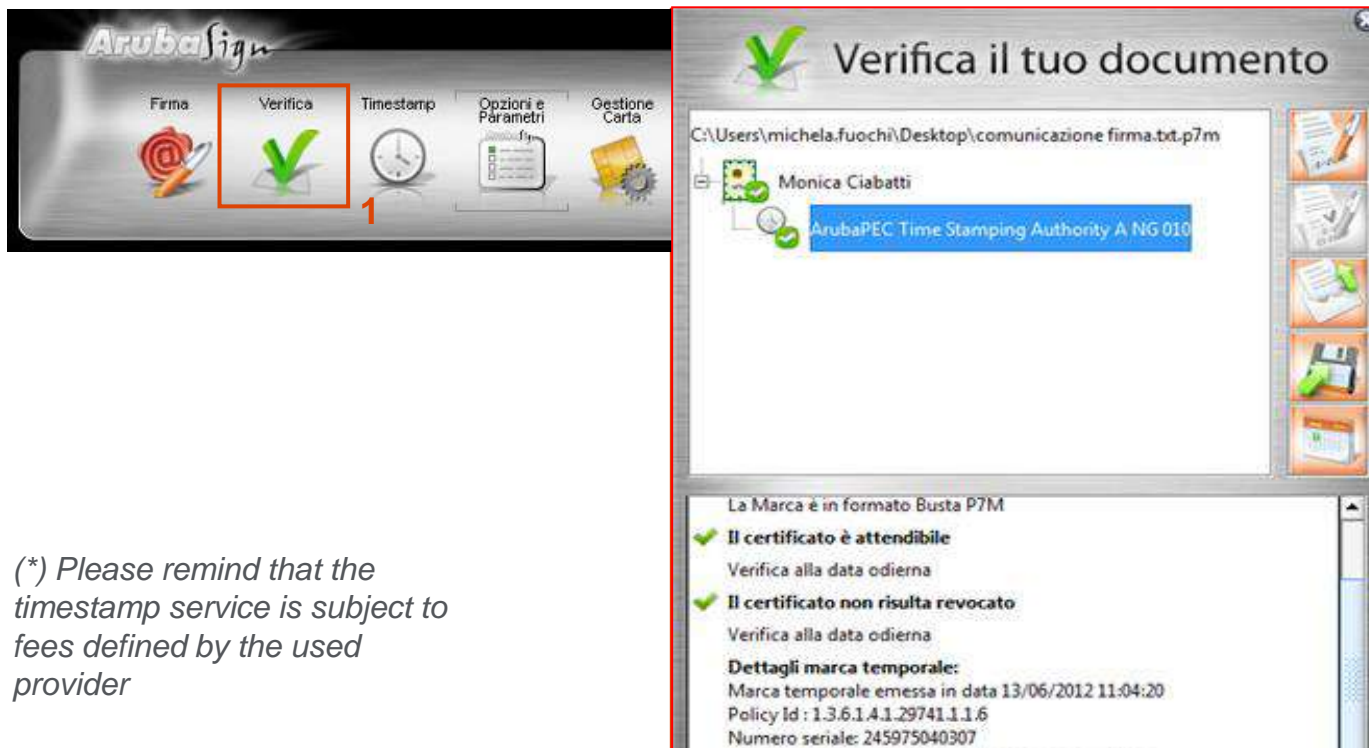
ArubaSign

Firma
Verifica
Timestamp
Opzioni e Parametri
Gestione Carta

1

(*) Please remind that the timestamp service is subject to fees defined by the used provider

Verifica il tuo documento

C:\Users\michela.fuochi\Desktop\comunicazione firma.txt.p7m

Monica Ciabatti

ArubaPEC Time Stamping Authority A NG 010

La Marca è in formato Busta P7M

Il certificato è attendibile

Verifica alla data odierna

Il certificato non risulta revocato

Verifica alla data odierna

Dettagli marca temporale:
Marca temporale emessa in data 13/06/2012 11:04:20
Policy Id : 1.3.6.1.4.1.29741.1.1.6
Numero seriale: 245975040307